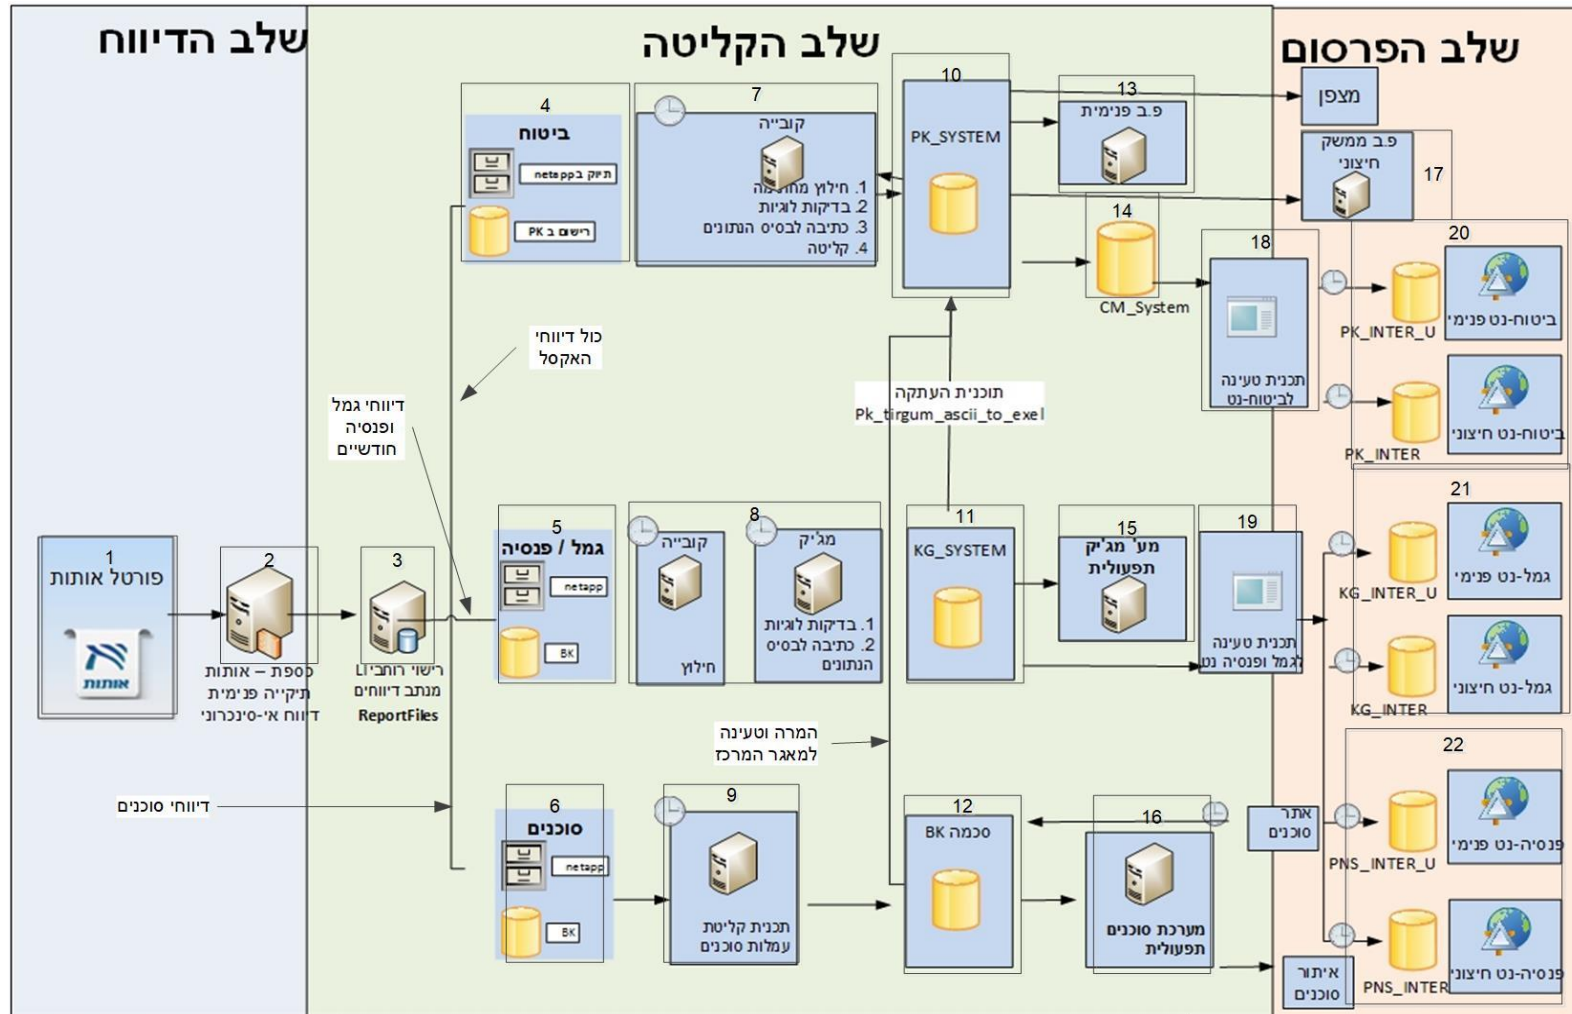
שלב הדיווח

שלב הקליטה

שלב הפרסום

1
פורטל אותות
אותות

2
ספפת – אותות
תיקייה פנימית
דיווח אי-סינכרוני

3
רישוי רוחבי
מנתב דיווחים
ReportFiles

4
ביטוח
netapp תיוק ב
רישום ב PK

5
גמל / פנסיה
netapp
BK

6
סוכנים
netapp
BK

7
קובייה
1. חילוץ מהודעה
2. בדיקות לוגיות
3. כתיבה לבסיס הנתונים
4. קליטה

8
קובייה
חילוץ
מג'יק
1. בדיקות לוגיות
2. כתיבה לבסיס הנתונים

9
תכנית קליטת עמלות סוכנים

10
PK_SYSTEM

11
KG_SYSTEM

12
BK סכמה

13
פ.ב פנימית

14
CM_System

15
מע' מג'יק תפעולית

16
מערכת סוכנים תפעולית

17
פ.ב ממשק חיצוני

18
תכנית טעינה לביטוח-נט

19
תכנית טעינה לגמל ופנסיה נט

20
PK_INTER_U
ביטוח-נט פנימי
PK_INTER
ביטוח-נט חיצוני

21
KG_INTER_U
גמל-נט פנימי
KG_INTER
גמל-נט חיצוני

22
PNS_INTER_U
פנסיה-נט פנימי
PNS_INTER
פנסיה-נט חיצוני

מצפן

אתר סוכנים

איתור סוכנים

כול דיווחי האקסל

דיווחי גמל ופנסיה חודשיים

דיווחי סוכנים

תוכנית העתקה
Pk_tirgum_ascii_to_exel

המרה וטעינה למאגר המרכז